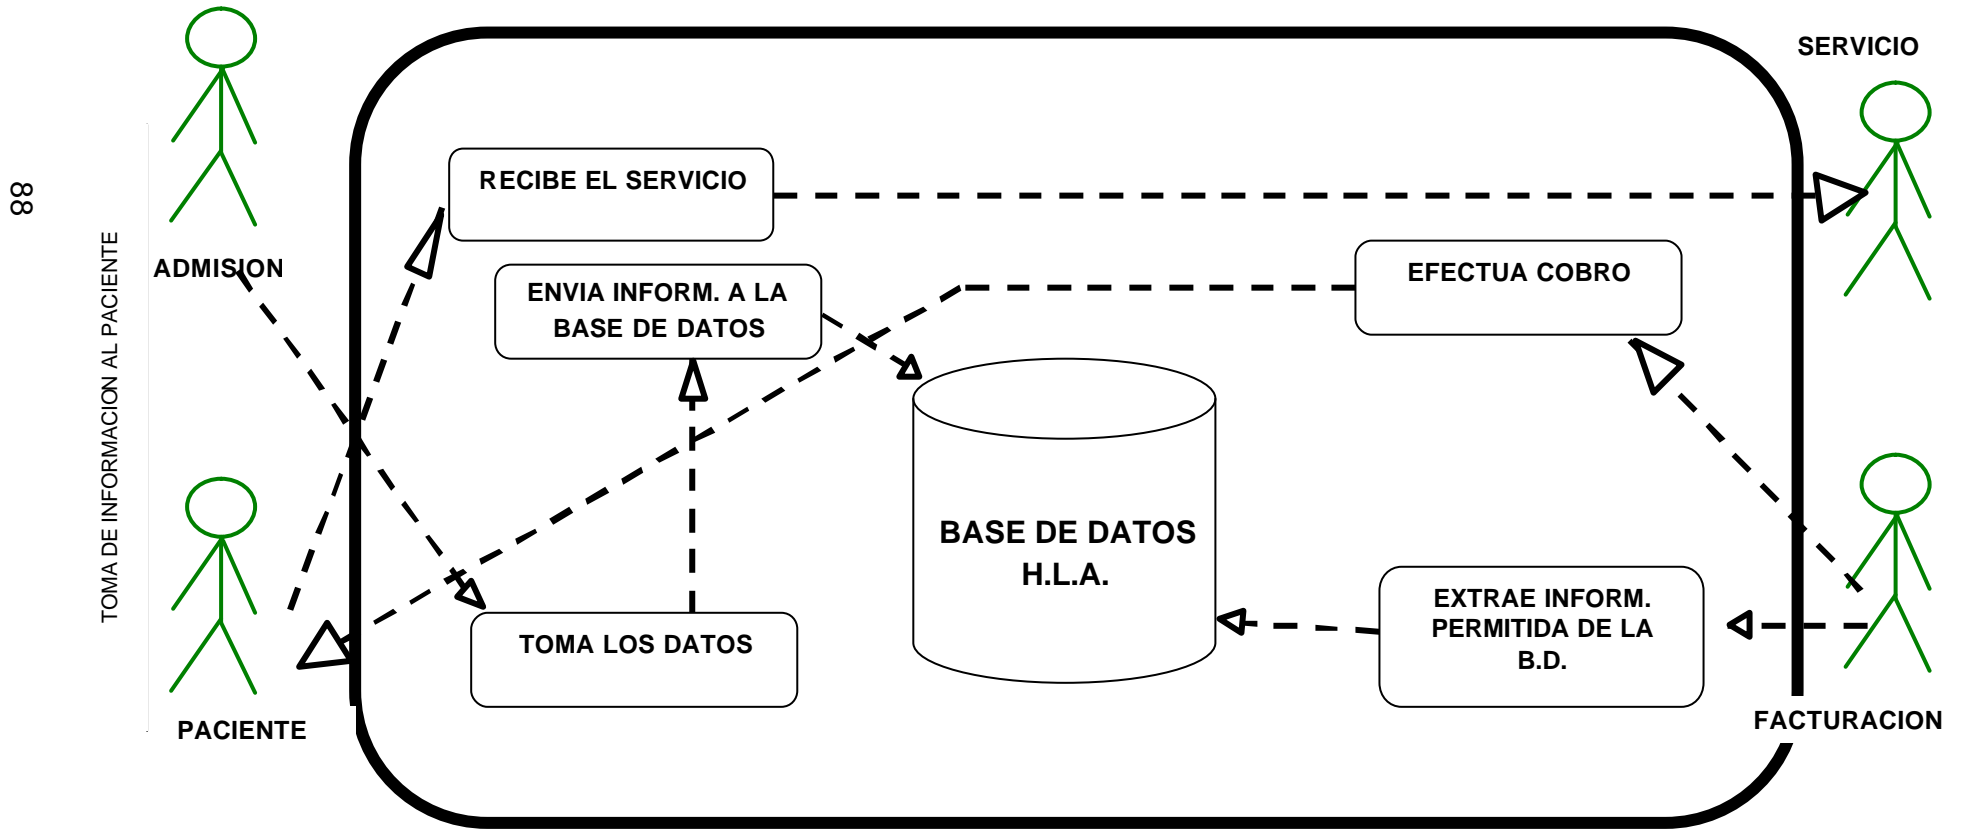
88

TOMA DE INFORMACION AL PACIENTE

ADMISION

PACIENTE

RECIBE EL SERVICIO

ENVIA INFORM. A LA BASE DE DATOS

TOMA LOS DATOS

BASE DE DATOS H.L.A.

EFECTUA COBRO

EXTRAE INFORM. PERMITIDA DE LA B.D.

SERVICIO

FACTURACION